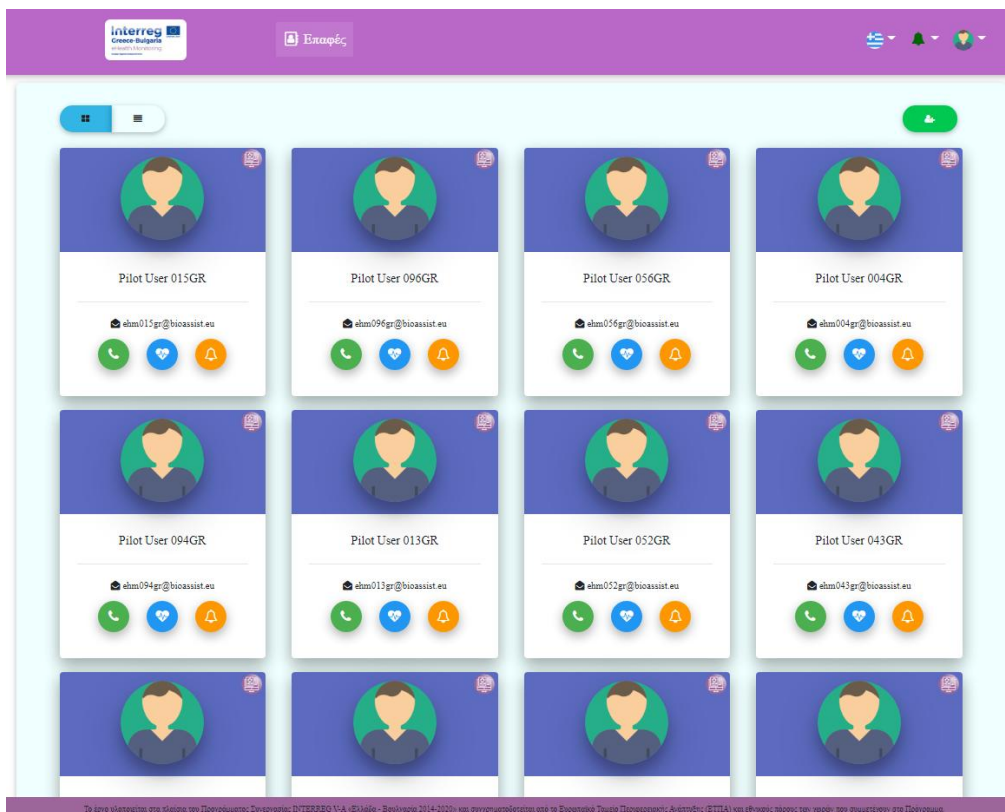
interreg
Greece-Bulgaria
eHealthMonitoring

Επαφές

Pilot User 015GR

ehm015gr@bioassist.eu

Pilot User 096GR

ehm096gr@bioassist.eu

Pilot User 056GR

ehm056gr@bioassist.eu

Pilot User 004GR

ehm004gr@bioassist.eu

Pilot User 094GR

ehm094gr@bioassist.eu

Pilot User 013GR

ehm013gr@bioassist.eu

Pilot User 052GR

ehm052gr@bioassist.eu

Pilot User 043GR

ehm043gr@bioassist.eu

Το έργο υλοποιείται στο πλαίσιο του Προγράμματος Συνεργασίας INTERREG V-A «Ελλάδα - Βουλγαρία 2014-2020» και συγχρηματοδοτείται από το Ευρωπαϊκό Ταμείο Περιφερειακής Ανάπτυξης (ΕΤΠΑ) και εθνικούς πόρους των χωρών που συμμετέχουν στο Πρόγραμμα.